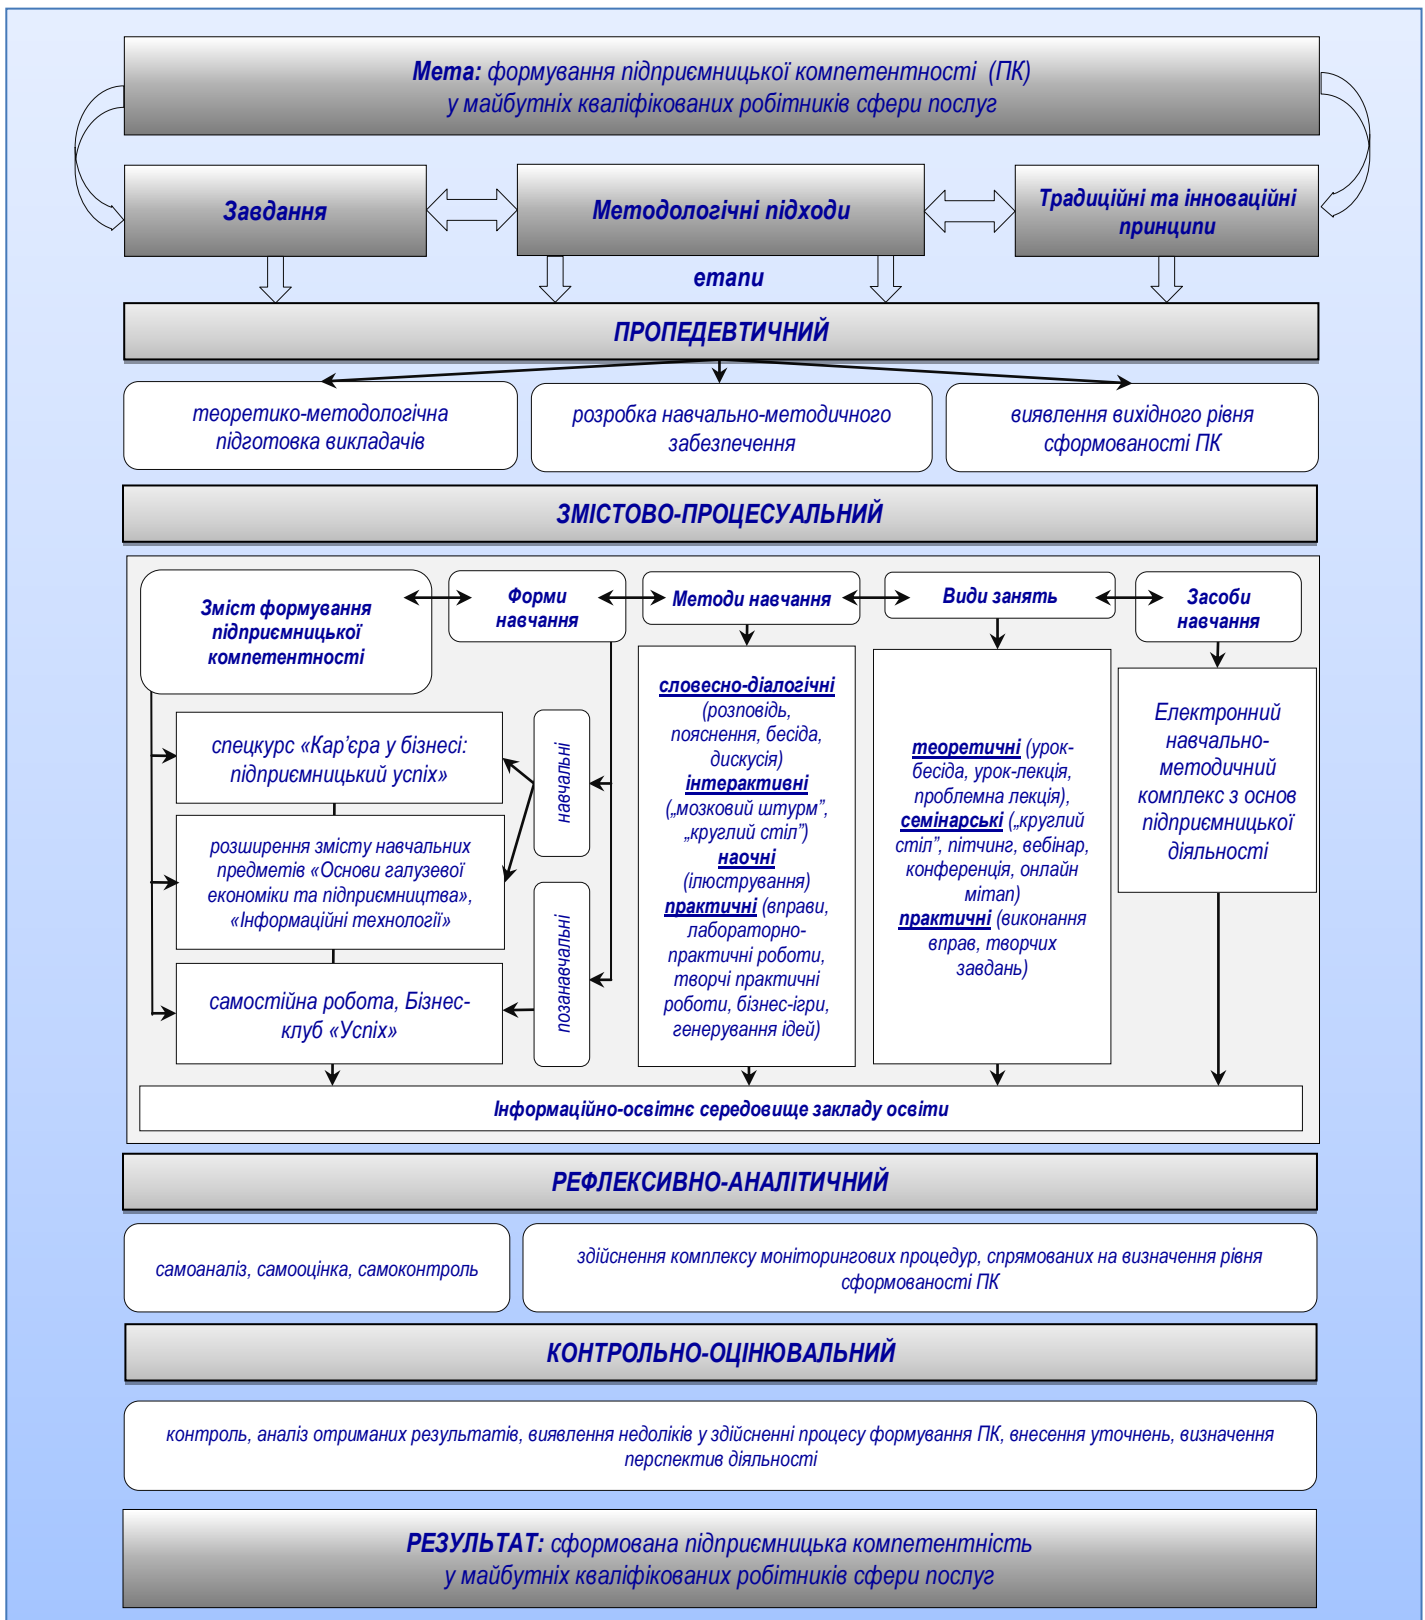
**Мета:** формування підприємницької компетентності (ПК) у майбутніх кваліфікованих робітників сфери послуг

Завдання

Методологічні підходи

Традиційні та інноваційні принципи

етапи

ПРОПЕДЕВТИЧНИЙ

теоретико-методологічна підготовка викладачів

розробка навчально-методичного забезпечення

виявлення вихідного рівня сформованості ПК

ЗМІСТОВО-ПРОЦЕСУАЛЬНИЙ

Зміст формування підприємницької компетентності

Форми навчання

Методи навчання

Види занять

Засоби навчання

спецкурс «Кар'єра у бізнесі: підприємницький успіх»

розширення змісту навчальних предметів «Основи галузевої економіки та підприємництва», «Інформаційні технології»

самостійна робота, Бізнес-клуб «Успіх»

навчальні

позанавчальні

**словесно-діалогічні** (розповідь, пояснення, бесіда, дискусія) **інтерактивні** („мозковий штурм", „круглий стіл") **наочні** (ілюстрування) **практичні** (вправи, лабораторно-практичні роботи, творчі практичні роботи, бізнес-ігри, генерування ідей)

**теоретичні** (урок-бесіда, урок-лекція, проблемна лекція), **семінарські** („круглий стіл", пітчинг, вебінар, конференція, онлайн мітап) **практичні** (виконання вправ, творчих завдань)

Електронний навчально-методичний комплекс з основ підприємницької діяльності

Інформаційно-освітнє середовище закладу освіти

РЕФЛЕКСИВНО-АНАЛІТИЧНИЙ

самоаналіз, самооцінка, самоконтроль

здійснення комплексу моніторингових процедур, спрямованих на визначення рівня сформованості ПК

КОНТРОЛЬНО-ОЦІНЮВАЛЬНИЙ

контроль, аналіз отриманих результатів, виявлення недоліків у здійсненні процесу формування ПК, внесення уточнень, визначення перспектив діяльності

**РЕЗУЛЬТАТ:** сформована підприємницька компетентність у майбутніх кваліфікованих робітників сфери послуг